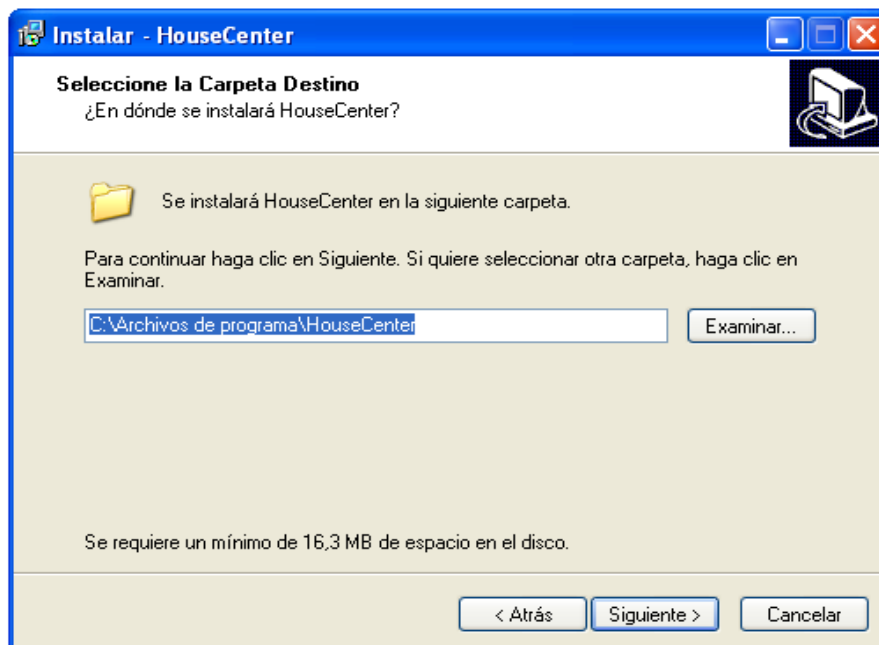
Instalar - HouseCenter

Seleccione la Carpeta Destino
¿En dónde se instalará HouseCenter?

Se instalará HouseCenter en la siguiente carpeta.

Para continuar haga clic en Siguiente. Si quiere seleccionar otra carpeta, haga clic en Examinar.

C:\Archivos de programa\HouseCenter

Examinar...

Se requiere un mínimo de 16,3 MB de espacio en el disco.

< Atrás
Siguiente >
Cancelar